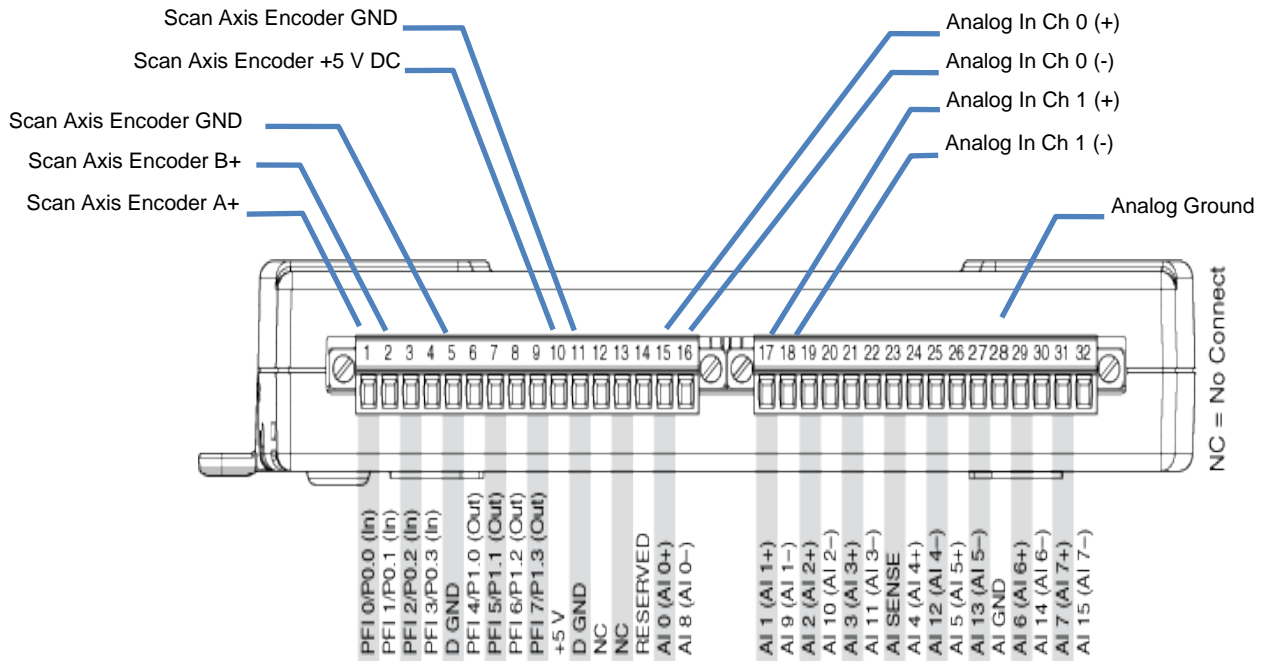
Scan Axis Encoder GND
Scan Axis Encoder +5 V DC
Scan Axis Encoder GND
Scan Axis Encoder B+
Scan Axis Encoder A+

Analog In Ch 0 (+)
Analog In Ch 0 (-)
Analog In Ch 1 (+)
Analog In Ch 1 (-)
Analog Ground

1 2 3 4 5 6 7 8 9 10 11 12 13 14 15 16
17 18 19 20 21 22 23 24 25 26 27 28 29 30 31 32

NC = No Connect

PFI 0/P0.0 (In)
PFI 1/P0.1 (In)
PFI 2/P0.2 (In)
PFI 3/P0.3 (In)
D GND
PFI 4/P1.0 (Out)
PFI 5/P1.1 (Out)
PFI 6/P1.2 (Out)
PFI 7/P1.3 (Out)
+5 V
D GND
NC
NC
RESERVED
AI 0 (AI 0+)
AI 8 (AI 0–)
AI 1 (AI 1+)
AI 9 (AI 1–)
AI 2 (AI 2+)
AI 10 (AI 2–)
AI 3 (AI 3+)
AI 11 (AI 3–)
AI SENSE
AI 4 (AI 4+)
AI 12 (AI 4–)
AI 5 (AI 5+)
AI 13 (AI 5–)
AI GND
AI 6 (AI 6+)
AI 14 (AI 6–)
AI 7 (AI 7+)
AI 15 (AI 7–)